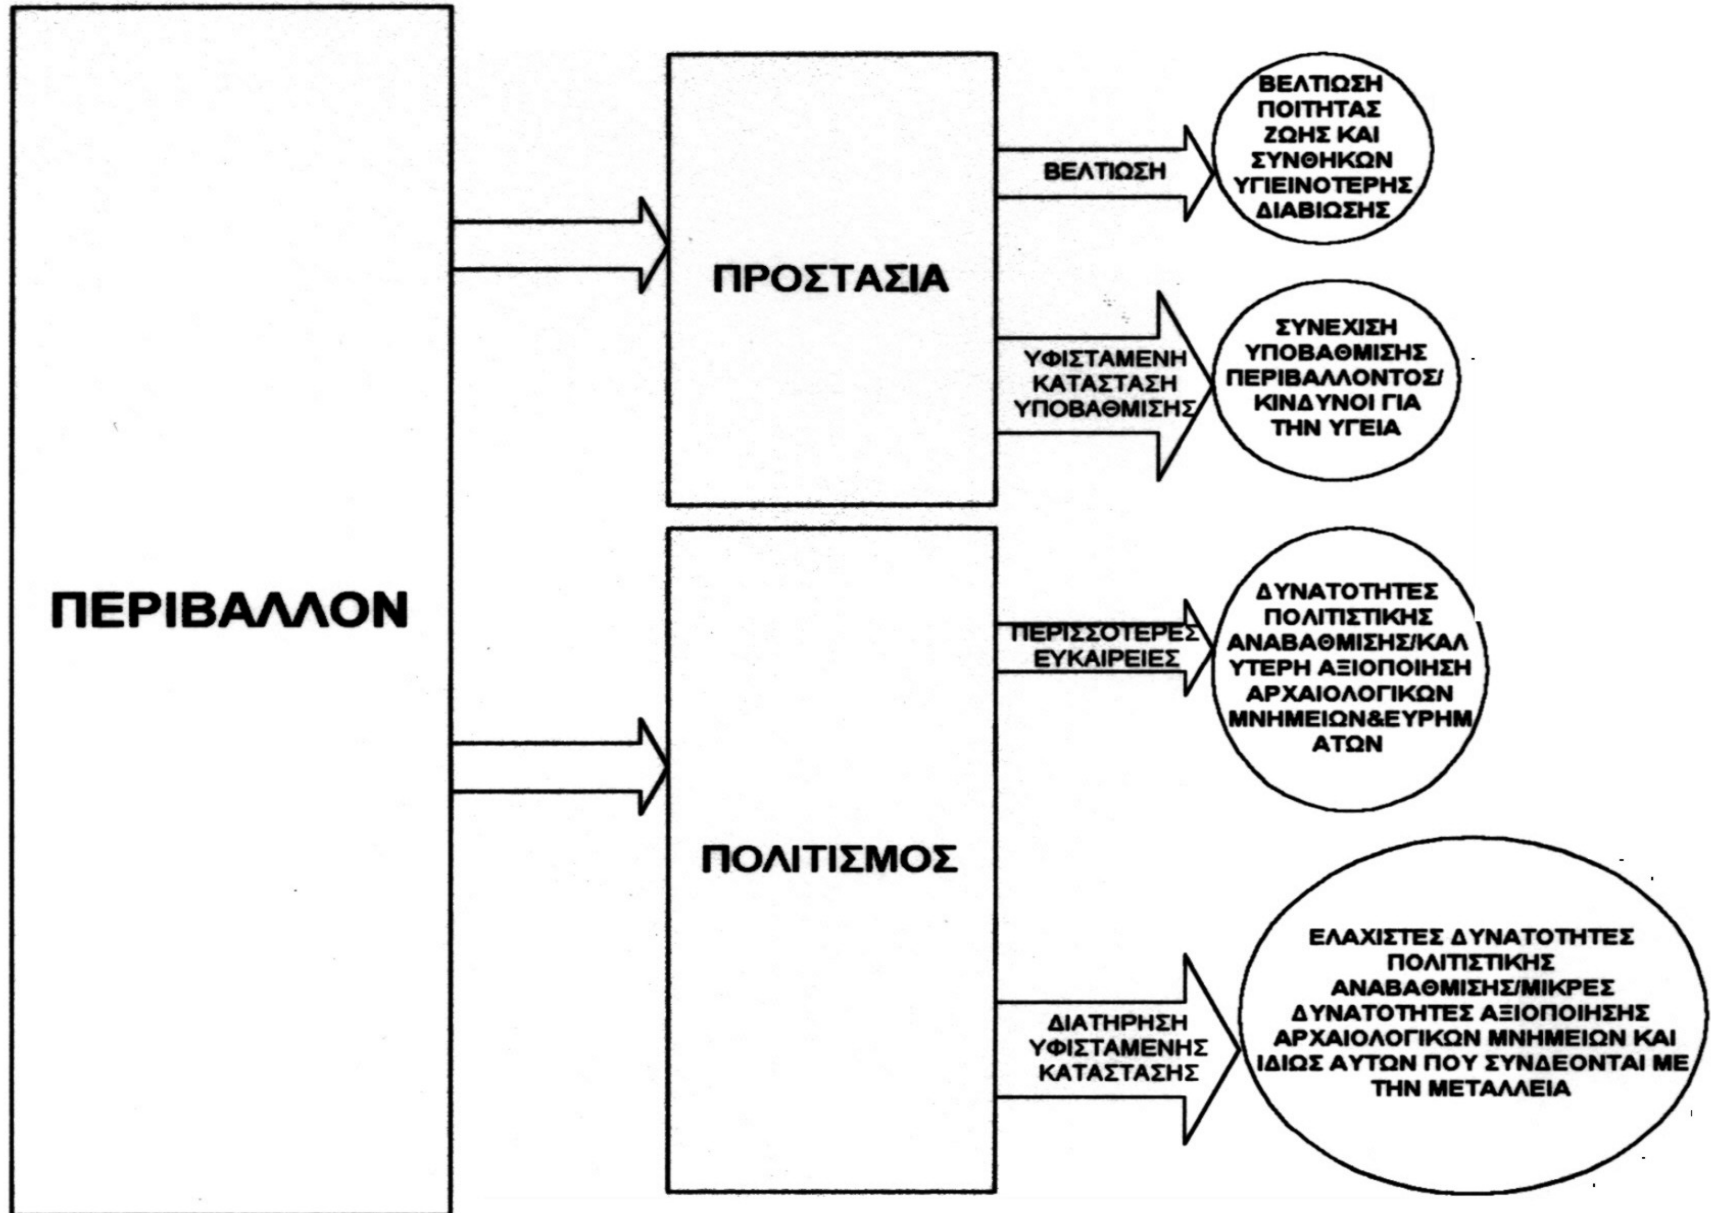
ΠΕΡΙΒΑΛΛΟΝ

ΠΡΟΣΤΑΣΙΑ

ΒΕΛΤΙΩΣΗ

ΒΕΛΤΙΩΣΗ ΠΟΙΟΤΗΤΑΣ ΖΩΗΣ ΚΑΙ ΣΥΝΘΗΚΩΝ ΥΓΙΕΙΝΟΤΕΡΗΣ ΔΙΑΒΙΩΣΗΣ

ΥΦΙΣΤΑΜΕΝΗ ΚΑΤΑΣΤΑΣΗ ΥΠΟΒΑΘΜΙΣΗΣ

ΣΥΝΕΧΙΣΗ ΥΠΟΒΑΘΜΙΣΗΣ ΠΕΡΙΒΑΛΛΟΝΤΟΣ/ ΚΙΝΔΥΝΟΙ ΓΙΑ ΤΗΝ ΥΓΕΙΑ

ΠΟΛΙΤΙΣΜΟΣ

ΠΕΡΙΣΣΟΤΕΡΕΣ ΕΥΚΑΙΡΕΙΕΣ

ΔΥΝΑΤΟΤΗΤΕΣ ΠΟΛΙΤΙΣΤΙΚΗΣ ΑΝΑΒΑΘΜΙΣΗΣ/ΚΑΛΥΤΕΡΗ ΑΞΙΟΠΟΙΗΣΗ ΑΡΧΑΙΟΛΟΓΙΚΩΝ ΜΝΗΜΕΙΩΝ&ΕΥΡΗΜΑΤΩΝ

ΔΙΑΤΗΡΗΣΗ ΥΦΙΣΤΑΜΕΝΗΣ ΚΑΤΑΣΤΑΣΗΣ

ΕΛΑΧΙΣΤΕΣ ΔΥΝΑΤΟΤΗΤΕΣ ΠΟΛΙΤΙΣΤΙΚΗΣ ΑΝΑΒΑΘΜΙΣΗΣ/ΜΙΚΡΕΣ ΔΥΝΑΤΟΤΗΤΕΣ ΑΞΙΟΠΟΙΗΣΗΣ ΑΡΧΑΙΟΛΟΓΙΚΩΝ ΜΝΗΜΕΙΩΝ ΚΑΙ ΙΔΙΩΣ ΑΥΤΩΝ ΠΟΥ ΣΥΝΔΕΟΝΤΑΙ ΜΕ ΤΗΝ ΜΕΤΑΛΛΕΙΑ